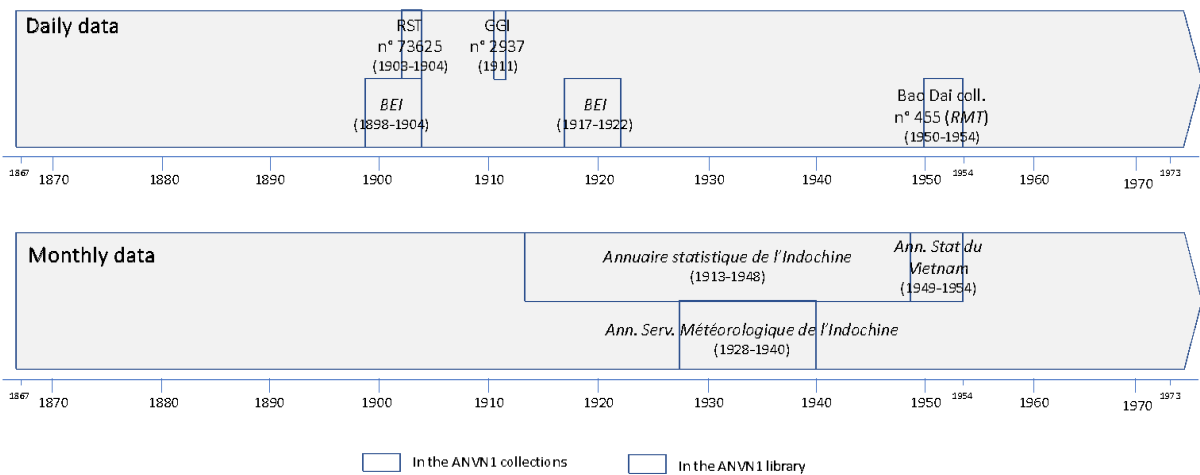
Daily data

RST
n° 73625
(1903-1904)

GGI
n° 2937
(1911)

BEI
(1898-1904)

BEI
(1917-1922)

Bao Dai coll.
n° 455 (RMT)
(1950-1954)

1867 1870 1880 1890 1900 1910 1920 1930 1940 1950 1954 1960 1970 1973

Monthly data

Annuaire statistique de l'Indochine
(1913-1948)

Ann. Stat du Vietnam
(1949-1954)

Ann. Serv. Météorologique de l'Indochine
(1928-1940)

1867 1870 1880 1890 1900 1910 1920 1930 1940 1950 1954 1960 1970 1973

In the ANVN1 collections
In the ANVN1 library